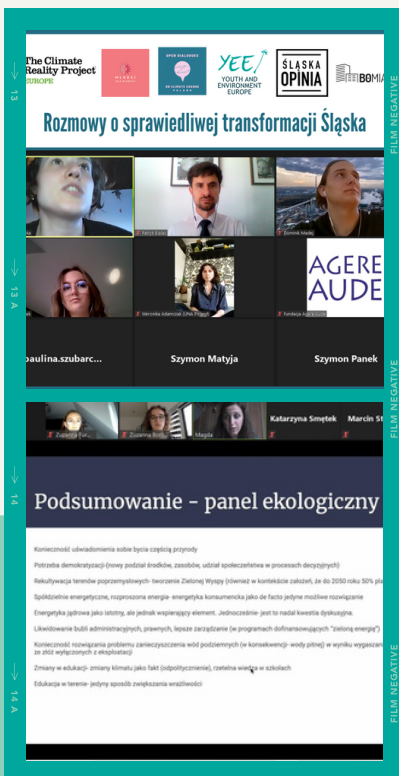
13

13 A

14

14 A

FILM NEGATIVE

FILM NEGATIVE

FILM NEGATIVE

The Climate Reality Project EUROPE

OPEN DIALOGUES ON CLIMATE CHANGE POLAND

YEE YOUTH AND ENVIRONMENT EUROPE

ŚLĄSKA OPINIA

BOMIA

Rozmowy o sprawiedliwej transformacji Śląska

Patryk Białas

Dominik Madej

Weronika Adamczak (DNA Projekt)

Fundacja Agere Aude

AGERE AUDE

paulina.szubarc...

Szymon Matyja

Szymon Panek

Zuzanna Bor...

Zuzanna Bor...

Magda

Katarzyna Smętek

Marcin St

Podsumowanie - panel ekologiczny

Konieczność uświadomienia sobie bycia częścią przyrody

Potrzeba demokratyzacji (nowy podział środków, zasobów, udział społeczeństwa w procesach decyzyjnych)

Rekultywacja terenów poprzemysłowych- tworzenie Zielonej Wyspy (również w kontekście założeń, że do 2050 roku 50% pl

Spółdzielnie energetyczne, rozproszona energia- energetyka konsumencka jako de facto jedyne możliwe rozwiązanie

Energetyka jądrowa jako istotny, ale jednak wspierający element. Jednocześnie- jest to nadal kwestia dyskusyjna.

Likwidowanie bubli administracyjnych, prawnych, lepsze zarządzanie (w programach dofinansowujących "zieloną energię")

Konieczność rozwiązania problemu zanieczyszczenia wód podziemnych (w konsekwencji- wody pitnej) w wyniku wygaszan ze złóż wyłączonych z eksploatacji

Zmiany w edukacji- zmiany klimatu jako fakt (odpolitycznienie), rzetelna wiedza w szkołach

Edukacja w terenie- jedyny sposób zwiększania wrażliwości